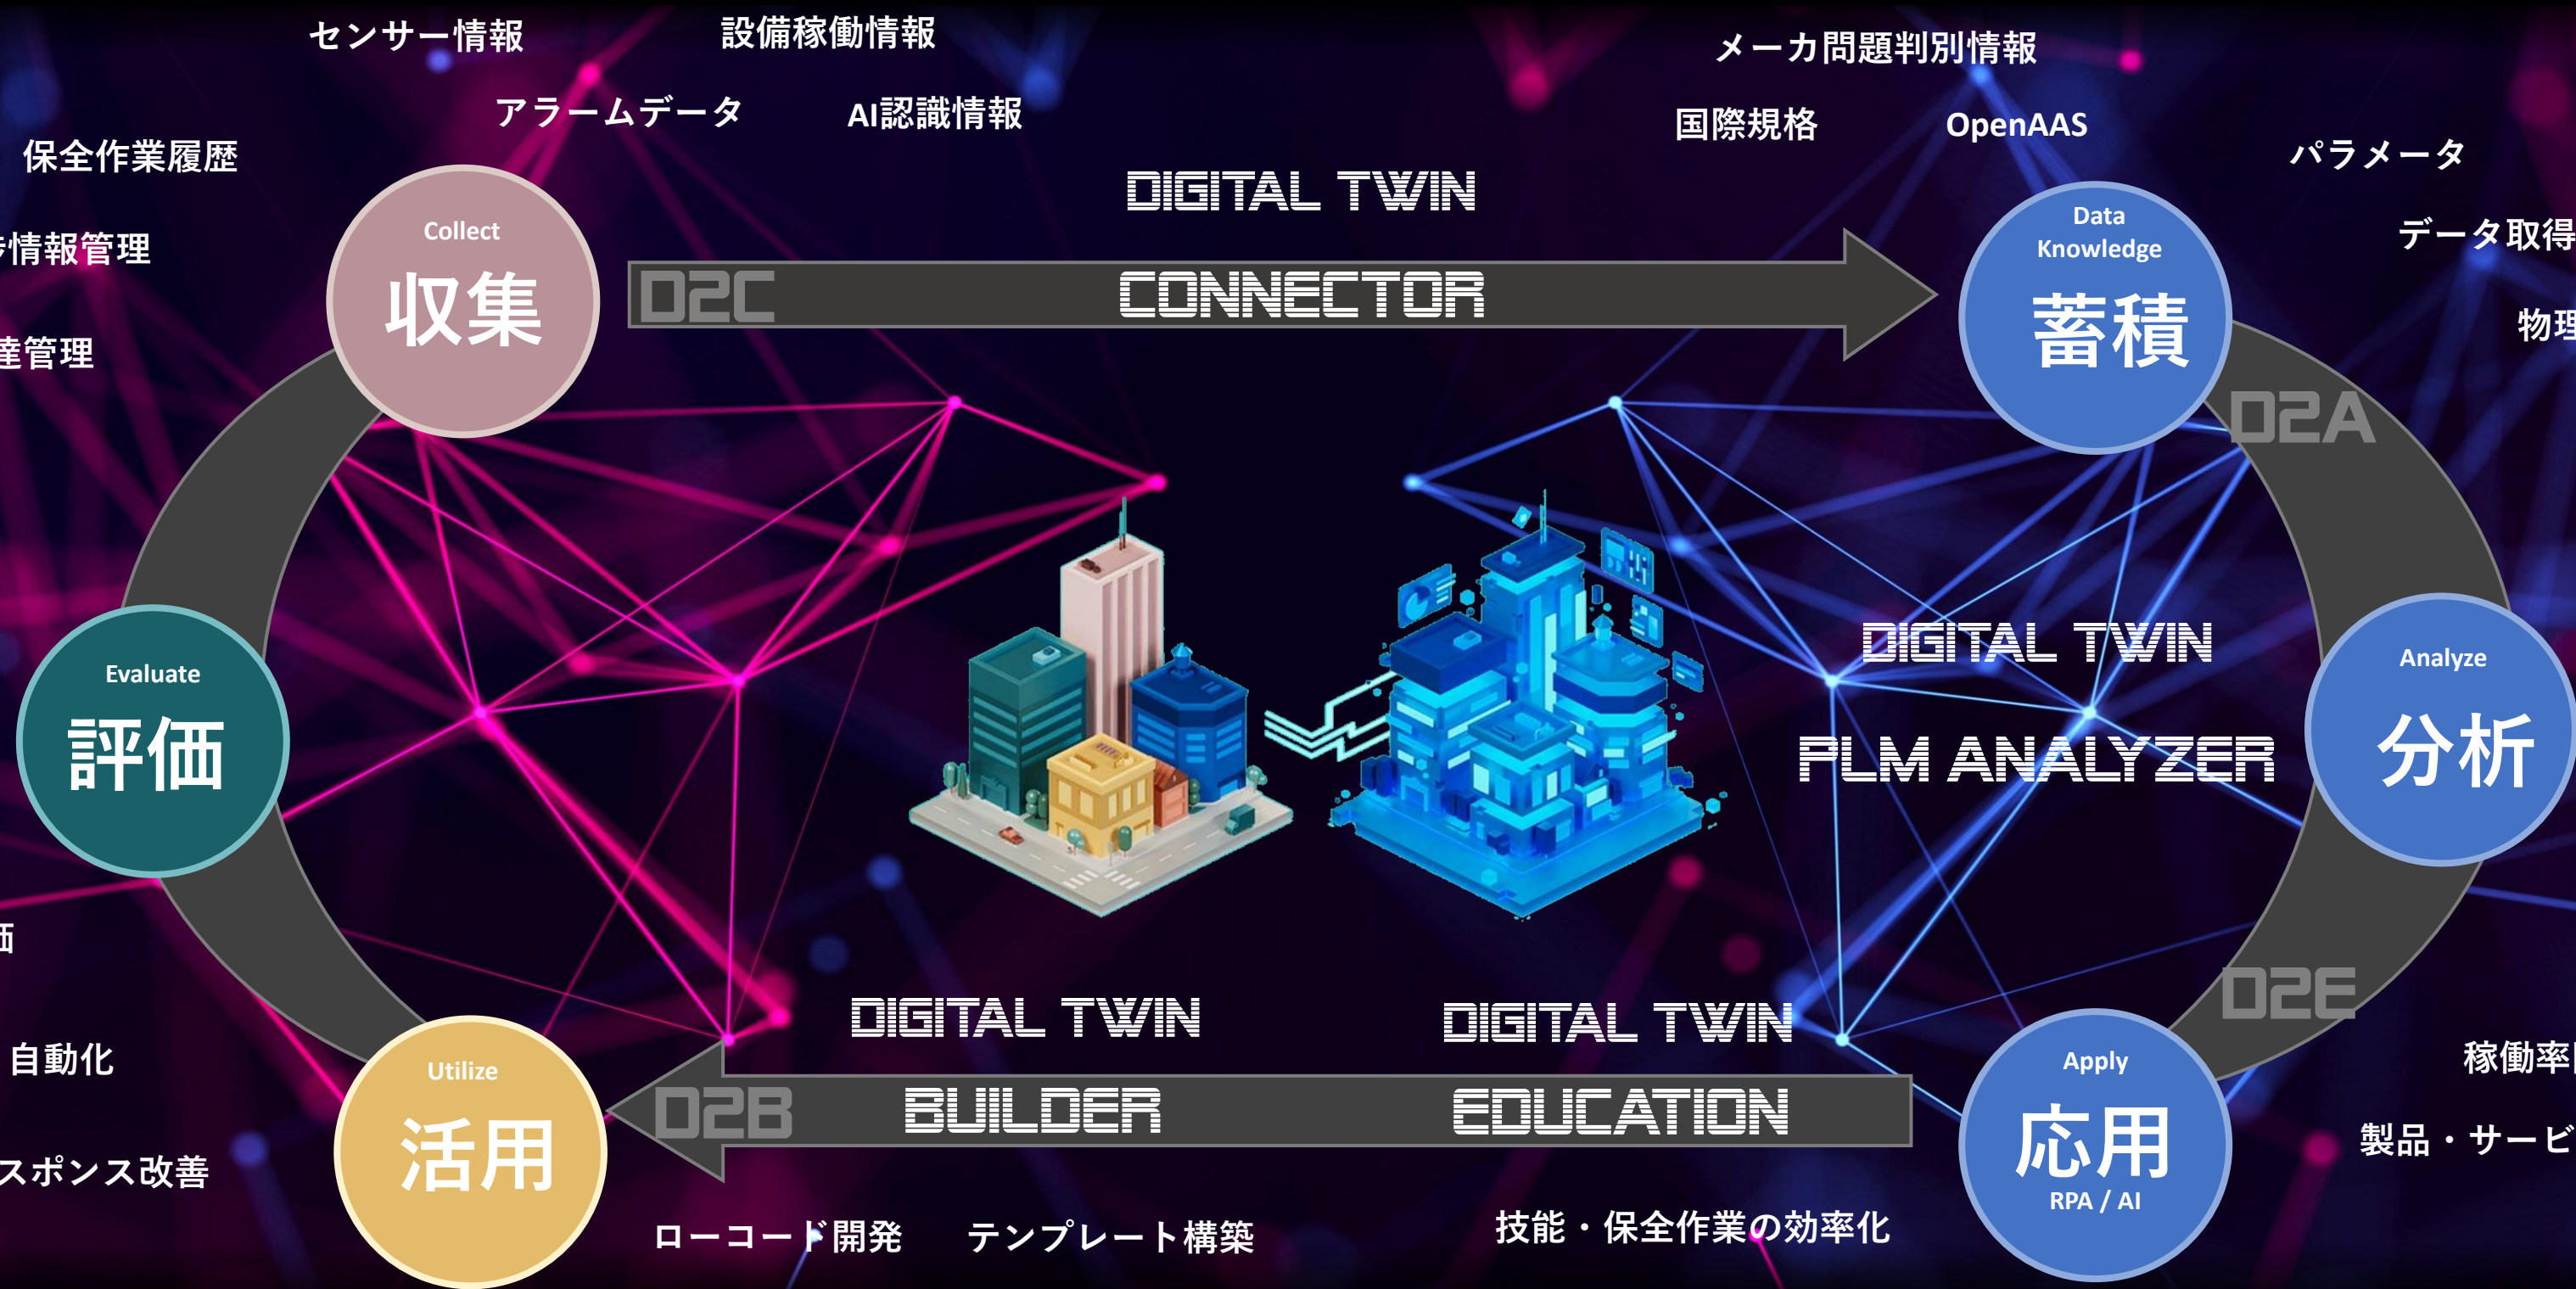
センサー情報

設備稼働情報

メーカ問題判別情報

アラームデータ

AI認識情報

国際規格

OpenAAS

保全作業履歴

パラメータ

情報管理

データ取得

産管理

物理

DIGITAL TWIN

D2C

CONNECTOR

Collect

収集

Data Knowledge

蓄積

D2A

Evaluate

評価

DIGITAL TWIN

PLM ANALYZER

Analyze

分析

価

D2E

自動化

DIGITAL TWIN

BUILDER

DIGITAL TWIN

EDUCATION

稼働率

Utilize

活用

D2B

Apply

応用

RPA / AI

製品・サービ

スポンス改善

ローコード開発

テンプレート構築

技能・保全作業の効率化